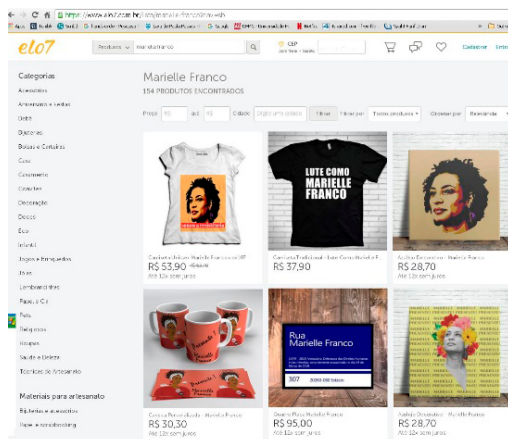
https://www.elo7.com.br/lista/marielle-franco

elo7

Produtos | marielle franco

CEP

Cadastrar | Entrar

Categorias

Acessórios

Aniversário e festas

Bebê

Bijuterias

Bolsas e Carteiras

Casa

Casamento

Convites

Decoração

Doces

Eco

Infantil

Jogos e Brinquedos

Jóias

Lembrancinhas

Papel e Cia

Pets

Religiosos

Roupas

Saúde e Beleza

Técnicas de Artesanato

Materiais para artesanato

Bijuterias e acessórios

Papel e scrapbooking

Marielle Franco

154 PRODUTOS ENCONTRADOS

Preço | até | Cidade | Filtrar | Filtrar por: Todos produtos | Ordenar por: Relevância

LUTE COMO MARIELLE FRANCO

Camiseta Feminina Marielle Franco

R$ 53,90

Até 12x sem juros

Camiseta Tradicional - Lute Como Marielle Franco

R$ 37,90

Azulejo Decorativo - Marielle Franco

R$ 28,70

Até 12x sem juros

Caneca Personalizada - Marielle Franco

R$ 30,30

Até 12x sem juros

Rua Marielle Franco

307

Quadro Placa Marielle Franco

R$ 95,00

Até 12x sem juros

Azulejo Decorativo - Marielle Franco

R$ 28,70

Até 12x sem juros